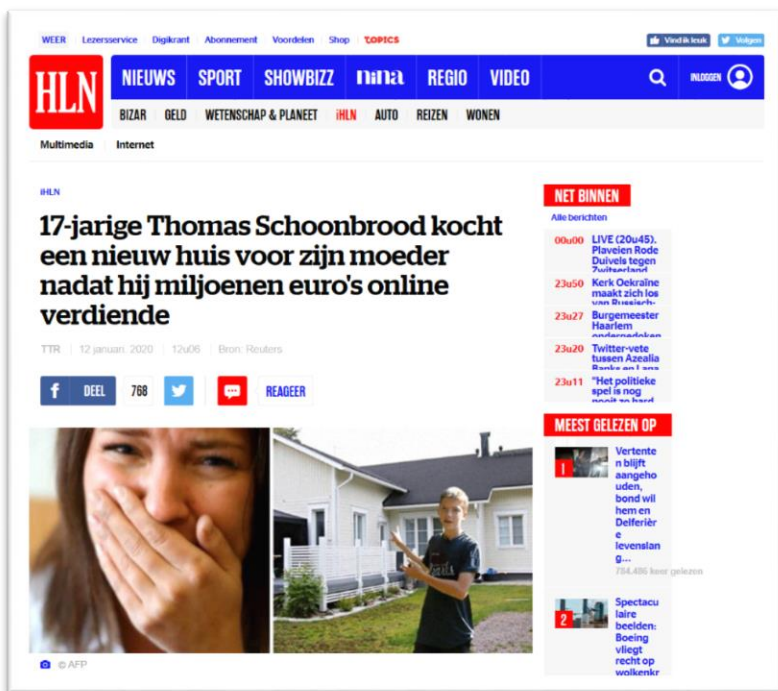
WEER Lezersservice Digikrant Abonnement Voordelen Shop TOPICS

Vind ik leuk Volgen

HLN

NIEUWS SPORT SHOWBIZZ nina REGIO VIDEO

INLOGGEN

BIZAR GELD WETENSCHAP & PLANEET iHLN AUTO REIZEN WONEN

Multimedia Internet

iHLN

17-jarige Thomas Schoonbrood kocht een nieuw huis voor zijn moeder nadat hij miljoenen euro's online verdiende

TTR | 12 januari 2020 | 12u06 | Bron: Reuters

DEEL 768 REAGEER

© AFP

NET BINNEN

Alle berichten

00u00 LIVE (20u45). Plaveien Rode Duivels tegen Zwitserland

23u50 Kerk Oekraïne maakt zich los van Russisch-

23u27 Burgemeester Haarlem onderneeken

23u20 Twitter-vete tussen Azealia Banks en Lana

23u11 "Het politieke spel is nog nooit zo hard

MEEST GELEZEN OP

1 Vertenten blijft aangehouden, bond wil hem en Delferière levenslang g...

784.486 keer gelezen

2 Spectaculaire beelden: Boeing vliegt recht op wolkenkr